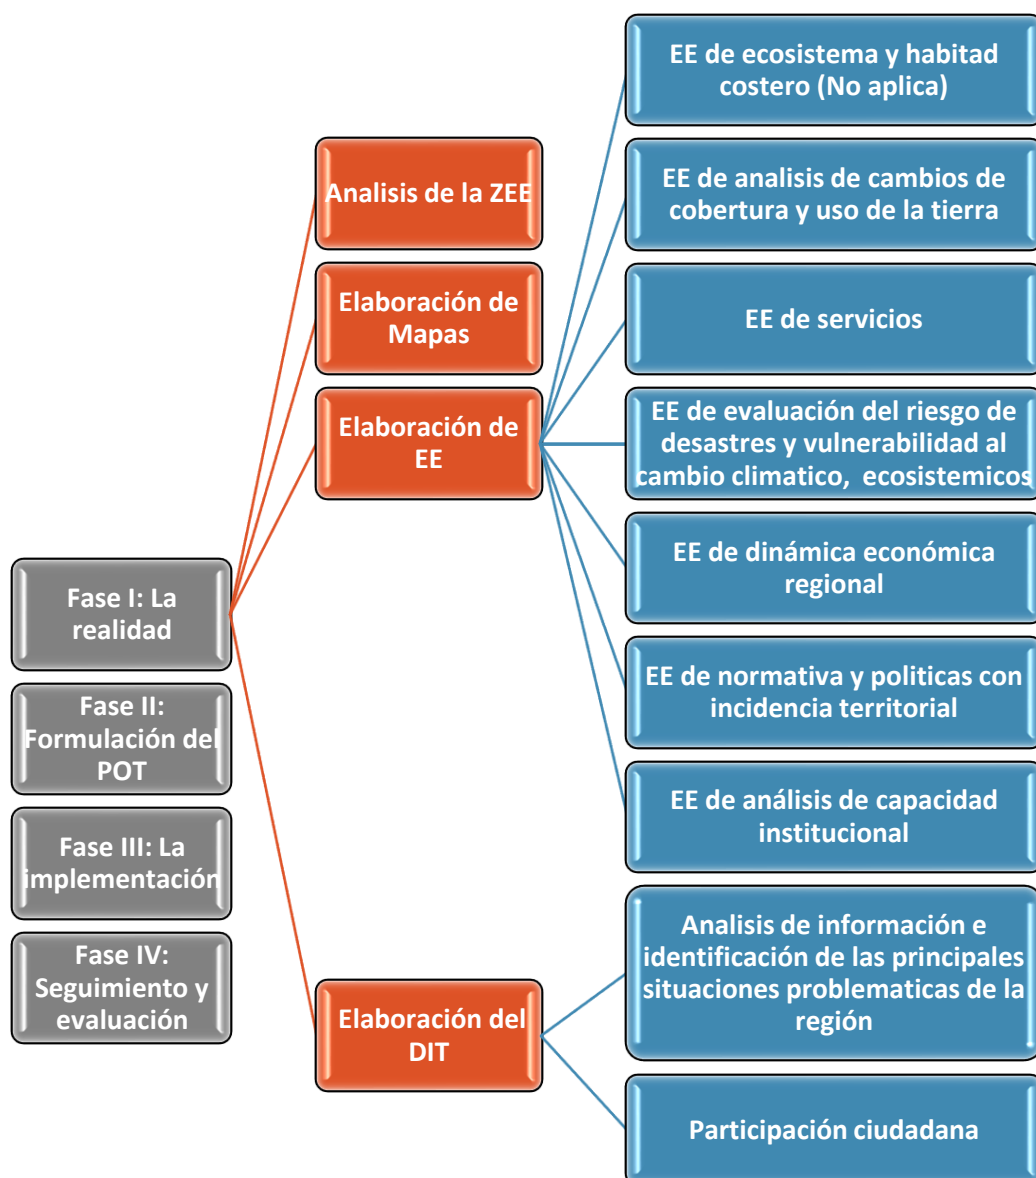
Fase I: La realidad

Fase II: Formulación del POT

Fase III: La implementación

Fase IV: Seguimiento y evaluación

Analisis de la ZEE

Elaboración de Mapas

Elaboración de EE

Elaboración del DIT

EE de ecosistema y habitat costero (No aplica)

EE de analisis de cambios de cobertura y uso de la tierra

EE de servicios

EE de evaluación del riesgo de desastres y vulnerabilidad al cambio climatico, ecosistemicos

EE de dinámica económica regional

EE de normativa y politicas con incidencia territorial

EE de análisis de capacidad institucional

Analisis de información e identificación de las principales situaciones problematicas de la región

Participación ciudadana